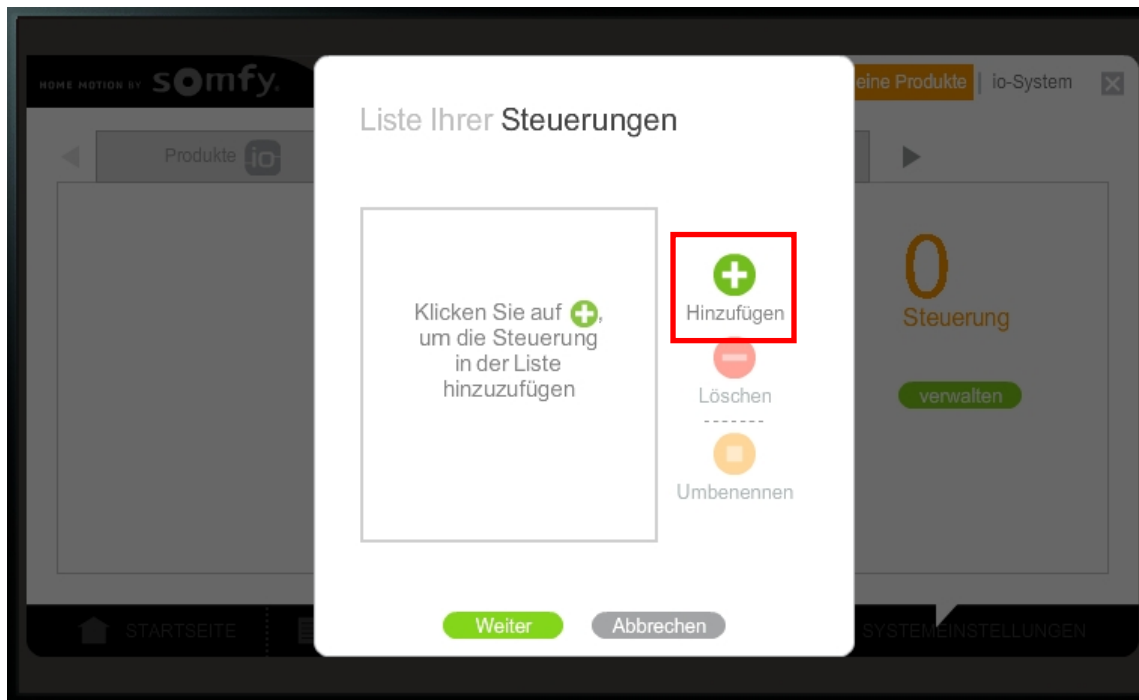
HOME MOTION BY somfy

eine Produkte | io-System

Produkte io

Liste Ihrer Steuerungen

Klicken Sie auf , um die Steuerung in der Liste hinzuzufügen

Hinzufügen

Löschen

Umbenennen

0

Steuerung

verwalten

Weiter

Abbrechen

STARTSEITE

SYSTEMEINSTELLUNGEN